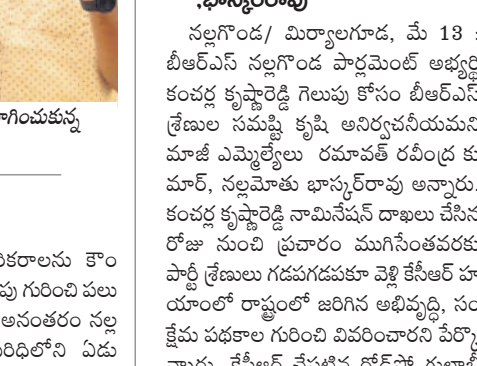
,భాస్కర్‌రావు

నల్లగొండ/ మిర్యాలగూడ, మే 13 :
బీఆర్‌ఎస్ నల్లగొండ పార్లమెంట్ అభ్యర్థి కంచర్ల కృష్ణారెడ్డి గెలుపు కోసం బీఆర్‌ఎస్ శ్రేణుల సమష్టి కృషి అనిర్వచనీయమని మాజీ ఎమ్మెల్యేలు రమావత్ రవీంద్ర కుమార్, నల్లమోతు భాస్కర్‌రావు అన్నారు. కంచర్ల కృష్ణారెడ్డి నామినేషన్ దాఖలు చేసిన రోజు నుంచి ప్రచారం ముగిసేంతవరకు పార్టీ శ్రేణులు గడపగడపకూ వెళ్లి కేసీఆర్ హయాంలో రాష్ట్రంలో జరిగిన అభివృద్ధి, సంక్షేమ పథకాల గురించి వివరించారని పేర్కొ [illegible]

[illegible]గించుకున్న

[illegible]కరాలను కొం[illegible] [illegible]పు గురించి పలు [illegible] అనంతరం నల్ల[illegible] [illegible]రిధిలోని ఏడు